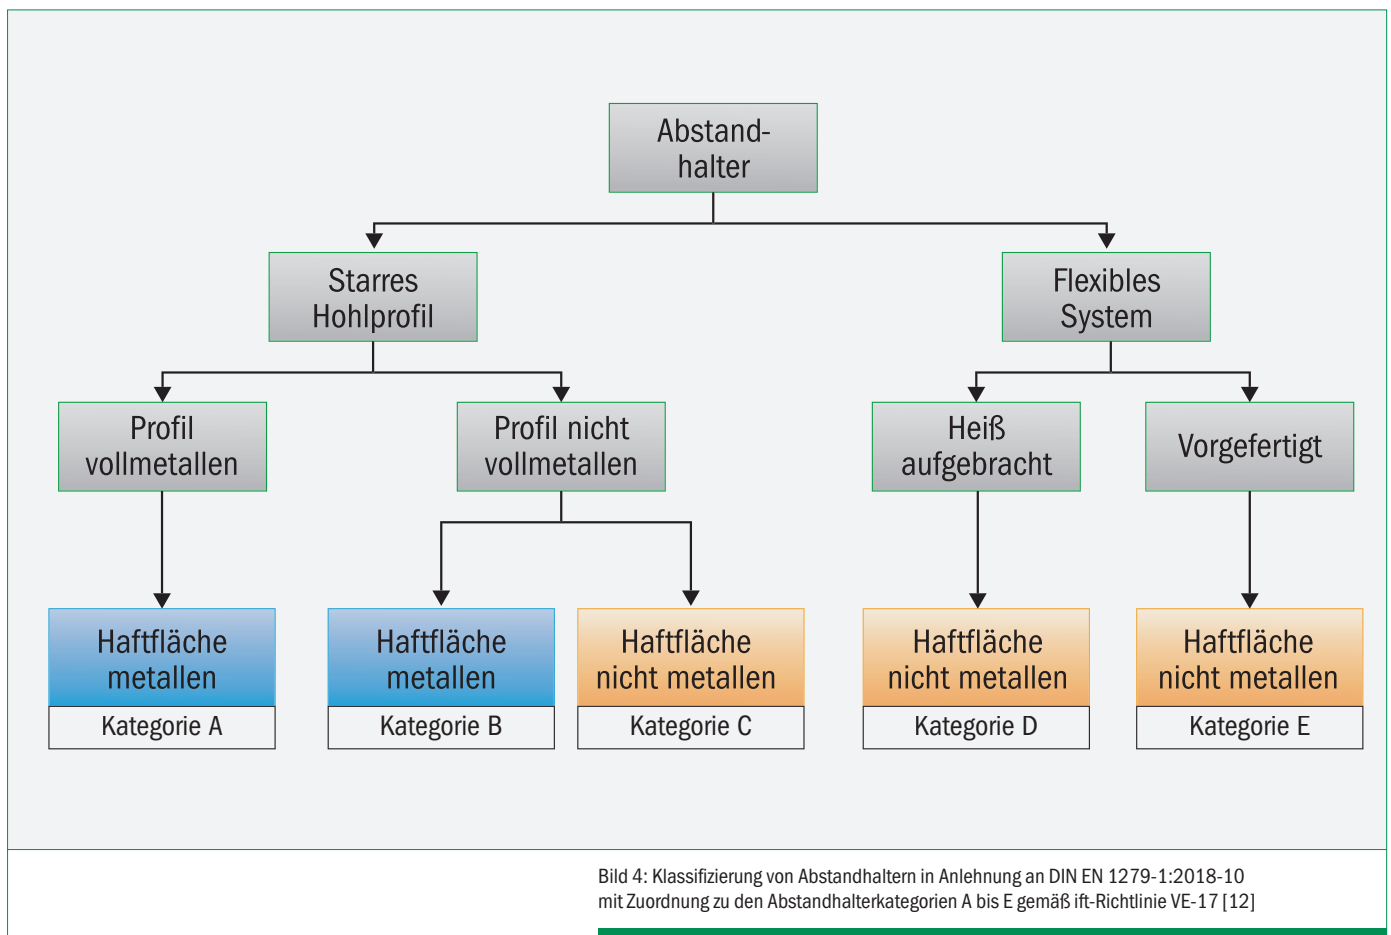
Abstand-
halter

Starres Hohlprofil

Flexibles System

Profil vollmetallen

Profil nicht vollmetallen

Heiß aufgebracht

Vorgefertigt

Haftfläche metallen

Kategorie A

Haftfläche metallen

Kategorie B

Haftfläche nicht metallen

Kategorie C

Haftfläche nicht metallen

Kategorie D

Haftfläche nicht metallen

Kategorie E

Bild 4: Klassifizierung von Abstandhaltern in Anlehnung an DIN EN 1279-1:2018-10 mit Zuordnung zu den Abstandhalterkategorien A bis E gemäß ift-Richtlinie VE-17 [12]